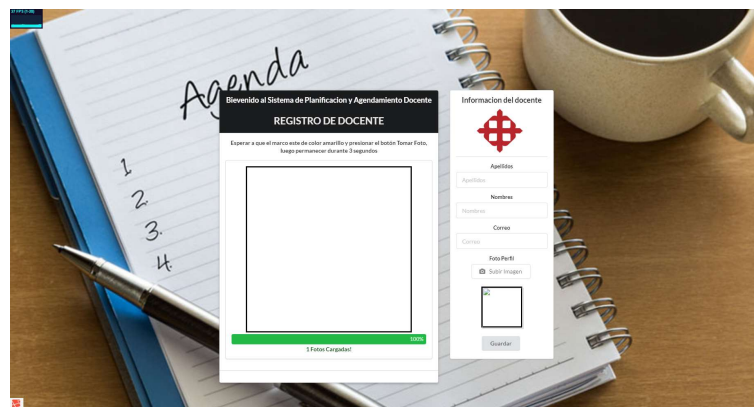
Agenda

1.
2.
3.
4.

Bievenido al Sistema de Planificacion y Agendamiento Docente

REGISTRO DE DOCENTE

Esperar a que el marco este de color amarillo y presionar el botón Tomar Foto, luego permanecer durante 3 segundos

100%

1 Fotos Cargadas!

Informacion del docente

Apellidos

Apellidos

Nombres

Nombres

Correo

Correo

Foto Perfil

Subir Imagen

Guardar